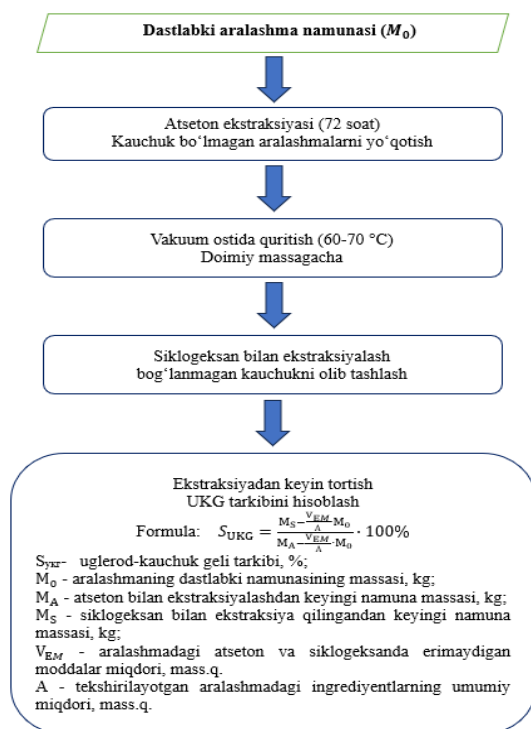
Dastlabki aralashma namunasi ($M_0$)

Atseton ekstraksiyasi (72 soat)
Kauchuk bo‘lmagan aralashmalarni yo‘qotish

Vakuum ostida quritish (60-70 °C)
Doimiy massagacha

Siklogeksan bilan ekstraksiyalash
bog‘lanmagan kauchukni olib tashlash

Ekstraksiyadan keyin tortish
UKG tarkibini hisoblash

Formula: $S_{UKG} = \frac{M_S - \frac{V_{EM}}{A} \cdot M_0}{M_A - \frac{V_{EM}}{A} \cdot M_0} \cdot 100\%$

$S_{укг}$- uglerod-kauchuk geli tarkibi, %;
$M_0$ - aralashmaning dastlabki namunasining massasi, kg;
$M_A$ - atseton bilan ekstraksiyalashdan keyingi namuna massasi, kg;
$M_S$ - siklogeksan bilan ekstraksiya qilingandan keyingi namuna massasi, kg;
$V_{EM}$ - aralashmadagi atseton va siklogeksanda erimaydigan moddalar miqdori, mass.q.
A - tekshirilayotgan aralashmadagi ingrediyentlarning umumiy miqdori, mass.q.